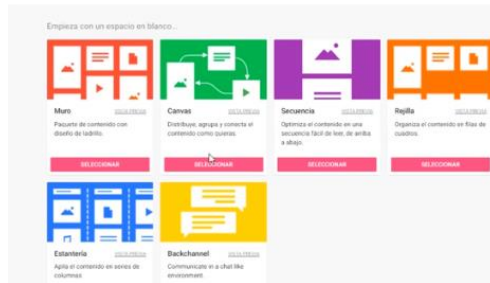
Empieza con un espacio en blanco...

Muro
VISTA PREVIA
Paquete de contenido con diseño de ladrillo.
SELECCIONAR

Canvas
VISTA PREVIA
Distribuye, agrupa y conecta el contenido como quieras.
SELECCIONAR

Secuencia
VISTA PREVIA
Optimiza el contenido en una secuencia fácil de leer, de arriba a abajo.
SELECCIONAR

Rejilla
VISTA PREVIA
Organiza el contenido en filas de cuadros.
SELECCIONAR

Estantería
VISTA PREVIA
Apila el contenido en series de columnas.

Backchannel
VISTA PREVIA
Communicate in a chat like environment.